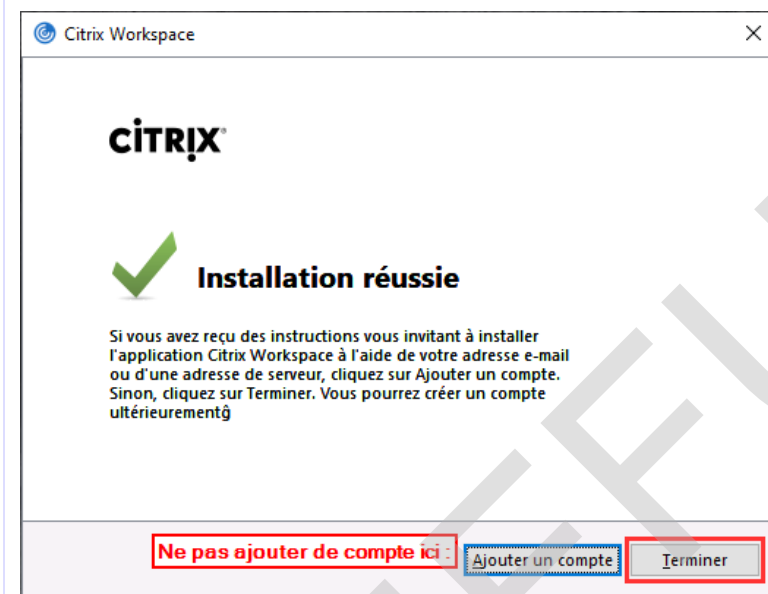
Citrix Workspace

CITRIX

Installation réussie

Si vous avez reçu des instructions vous invitant à installer l'application Citrix Workspace à l'aide de votre adresse e-mail ou d'une adresse de serveur, cliquez sur Ajouter un compte. Sinon, cliquez sur Terminer. Vous pourrez créer un compte ultérieurementĝ

Ne pas ajouter de compte ici :

Ajouter un compte

Terminer